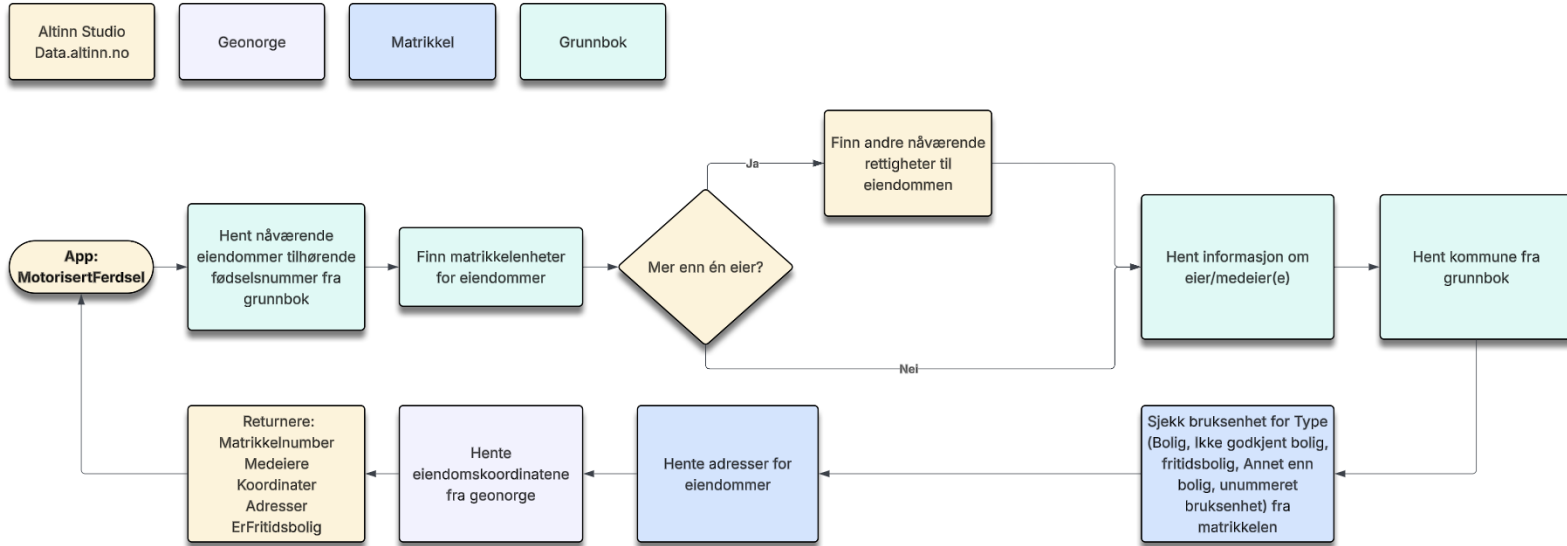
Altinn Studio
Data.altinn.no

Geonorge

Matrikkel

Grunnbok

App:
MotorisertFerdsel

Hent nåværende eiendommer tilhørende fødselsnummer fra grunnbok

Finn matrikkelenheter for eiendommer

Mer enn én eier?

Ja

Finn andre nåværende rettigheter til eiendommen

Nei

Hent informasjon om eier/medeier(e)

Hent kommune fra grunnbok

Sjekk bruksenhet for Type (Bolig, Ikke godkjent bolig, fritidsbolig, Annet enn bolig, unummeret bruksenhet) fra matrikkelen

Hente adresser for eiendommer

Hente eiendomskoordinatene fra geonorge

Returnere:
Matrikkelnumber
Medeiere
Koordinater
Adresser
ErFritidsbolig